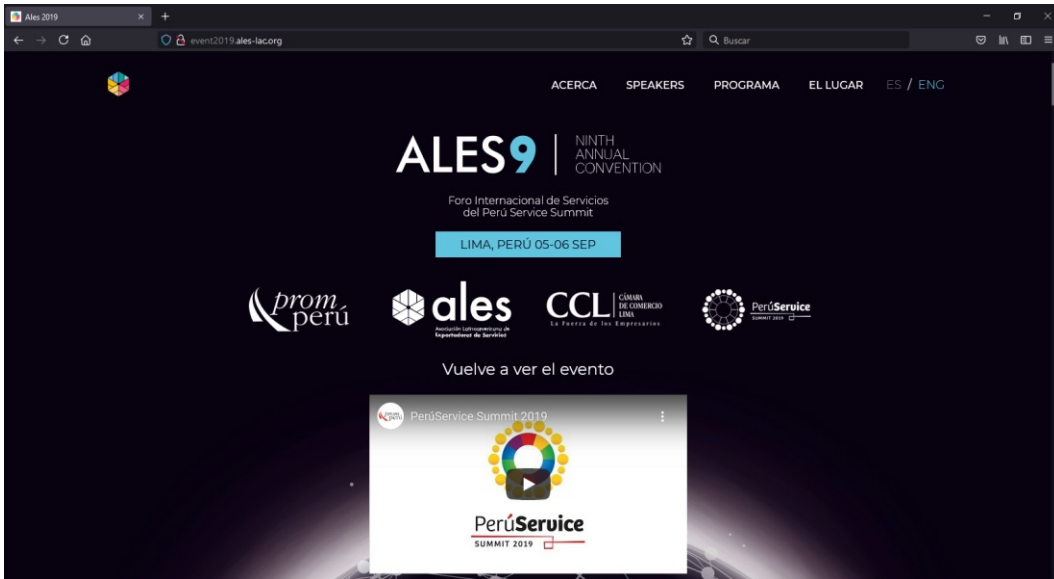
Ales 2019

event2019.ales-lac.org

Buscar

ACERCA SPEAKERS PROGRAMA EL LUGAR ES / ENG

ALES9 | NINTH ANNUAL CONVENTION

Foro Internacional de Servicios del Perú Service Summit

LIMA, PERÚ 05-06 SEP

prom perú

ales
Asociación Latinoamericana de Exportadores de Servicios

CCL CÁMARA DE COMERCIO LIMA
La Fuerza de los Empresarios

PerúService SUMMIT 2019

Vuelve a ver el evento

PerúService Summit 2019

PerúService
SUMMIT 2019